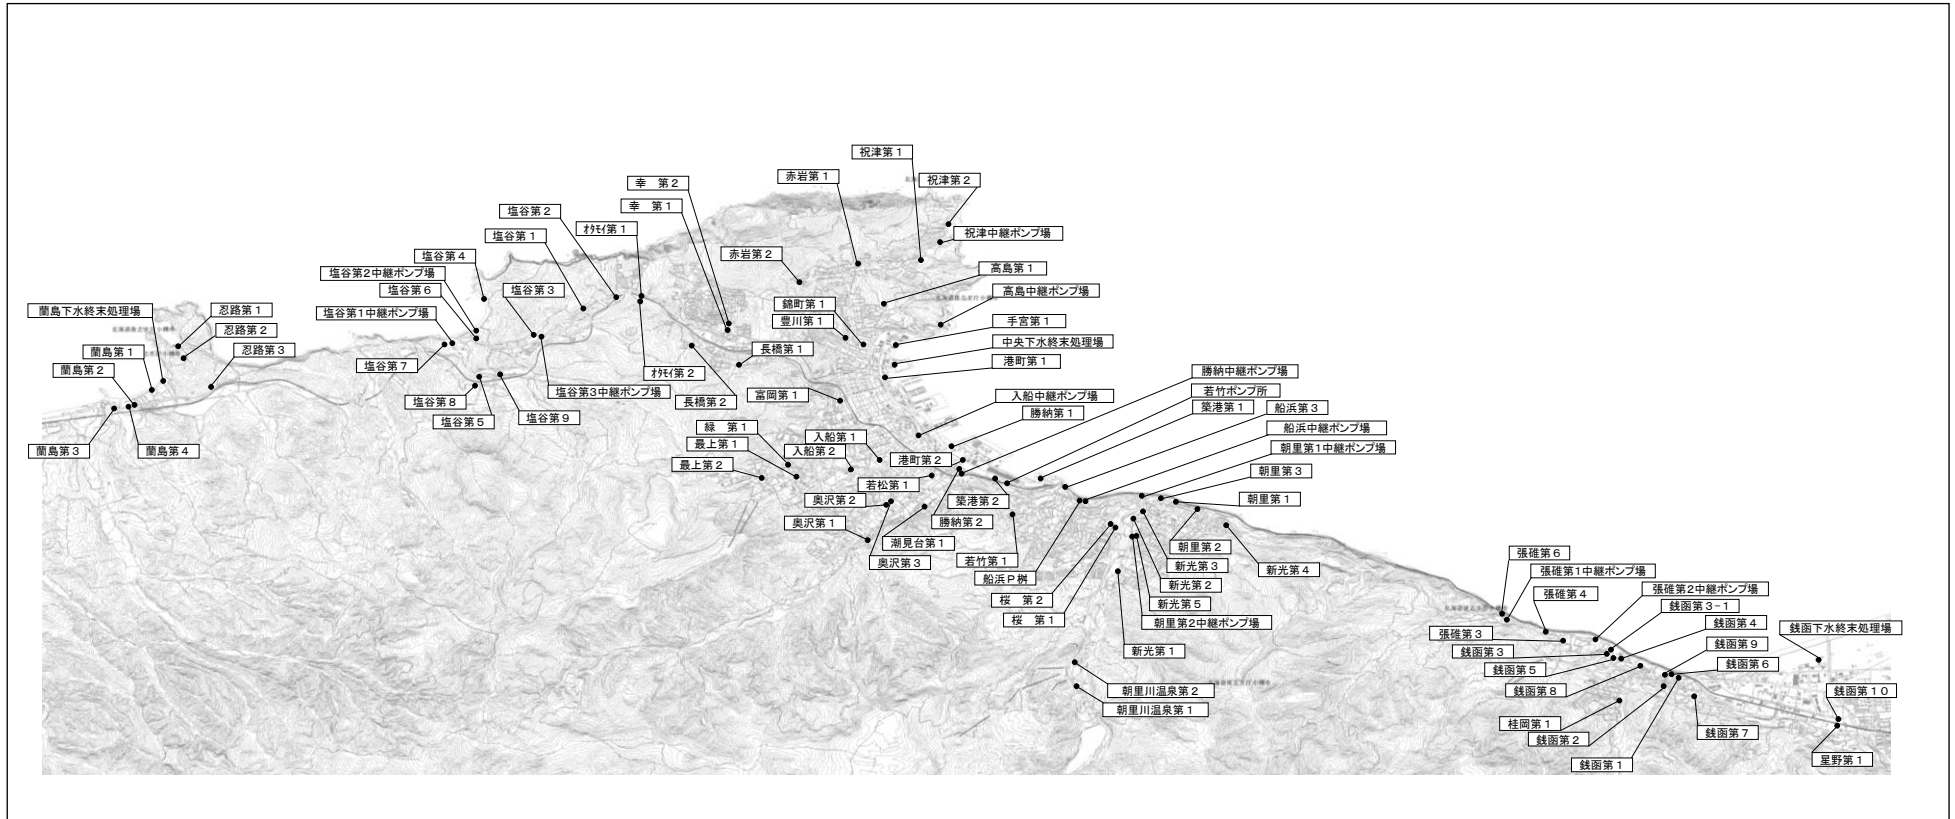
祝津第１
赤岩第１
祝津第２
幸　第２
幸　第１
祝津中継ポンプ場
塩谷第２
ｵﾀﾓｲ第１
塩谷第１
赤岩第２
高島第１
塩谷第４
塩谷第２中継ポンプ場
高島中継ポンプ場
塩谷第３
錦町第１
塩谷第６
蘭島下水終末処理場
忍路第１
塩谷第１中継ポンプ場
豊川第１
手宮第１
忍路第２
中央下水終末処理場
蘭島第１
忍路第３
長橋第１
港町第１
塩谷第７
蘭島第２
ｵﾀﾓｲ第２
勝納中継ポンプ場
塩谷第３中継ポンプ場
若竹ポンプ所
富岡第１
入船中継ポンプ場
塩谷第８
長橋第２
築港第１
船浜第３
勝納第１
塩谷第５
塩谷第９
蘭島第３
蘭島第４
緑　第１
船浜中継ポンプ場
入船第１
最上第１
朝里第１中継ポンプ場
入船第２
港町第２
朝里第３
最上第２
若松第１
朝里第１
奥沢第２
築港第２
奥沢第１
勝納第２
朝里第２
潮見台第１
新光第３
若竹第１
新光第４
奥沢第３
船浜Ｐ桝
新光第２
張碓第６
張碓第１中継ポンプ場
新光第５
桜　第２
張碓第２中継ポンプ場
張碓第４
朝里第２中継ポンプ場
桜　第１
銭函第３－１
銭函第４
銭函下水終末処理場
張碓第３
銭函第３
新光第１
銭函第９
銭函第５
銭函第６
銭函第８
朝里川温泉第２
銭函第１０
朝里川温泉第１
桂岡第１
銭函第２
銭函第７
銭函第１
星野第１